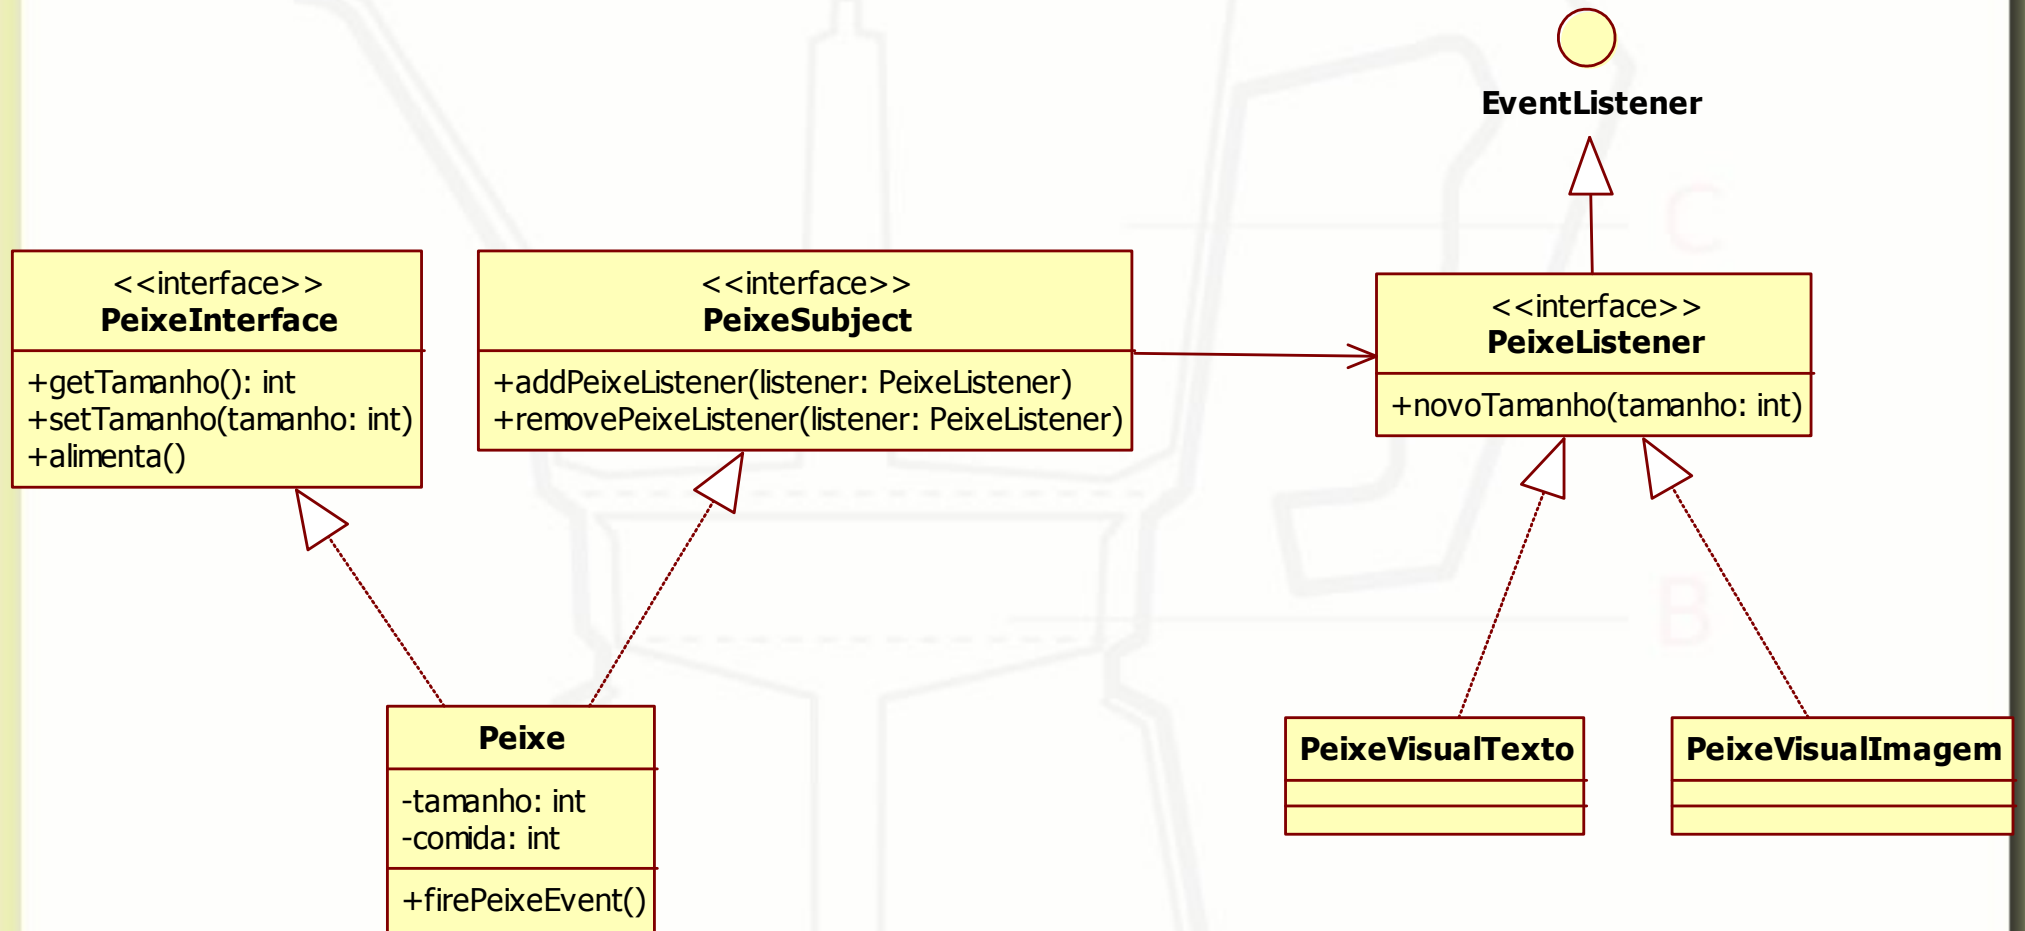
EventListener

<<interface>>
PeixeInterface

+getTamanho(): int
+setTamanho(tamanho: int)
+alimenta()

<<interface>>
PeixeSubject

+addPeixeListener(listener: PeixeListener)
+removePeixeListener(listener: PeixeListener)

<<interface>>
PeixeListener

+novoTamanho(tamanho: int)

Peixe

-tamanho: int
-comida: int

+firePeixeEvent()

PeixeVisualTexto

PeixeVisualImagem